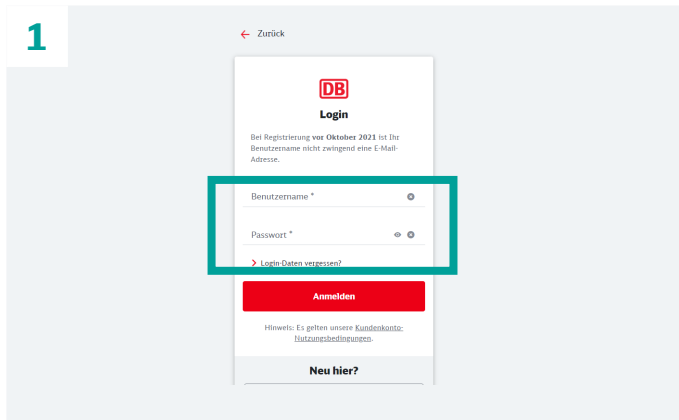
1

← Zurück

DB

Login

Bei Registrierung vor Oktober 2021 ist Ihr Benutzername nicht zwingend eine E-Mail-Adresse.

Benutzername *

Passwort *

› Login-Daten vergessen?

Anmelden

Hinweis: Es gelten unsere Kundenkonto-Nutzungsbedingungen.

Neu hier?